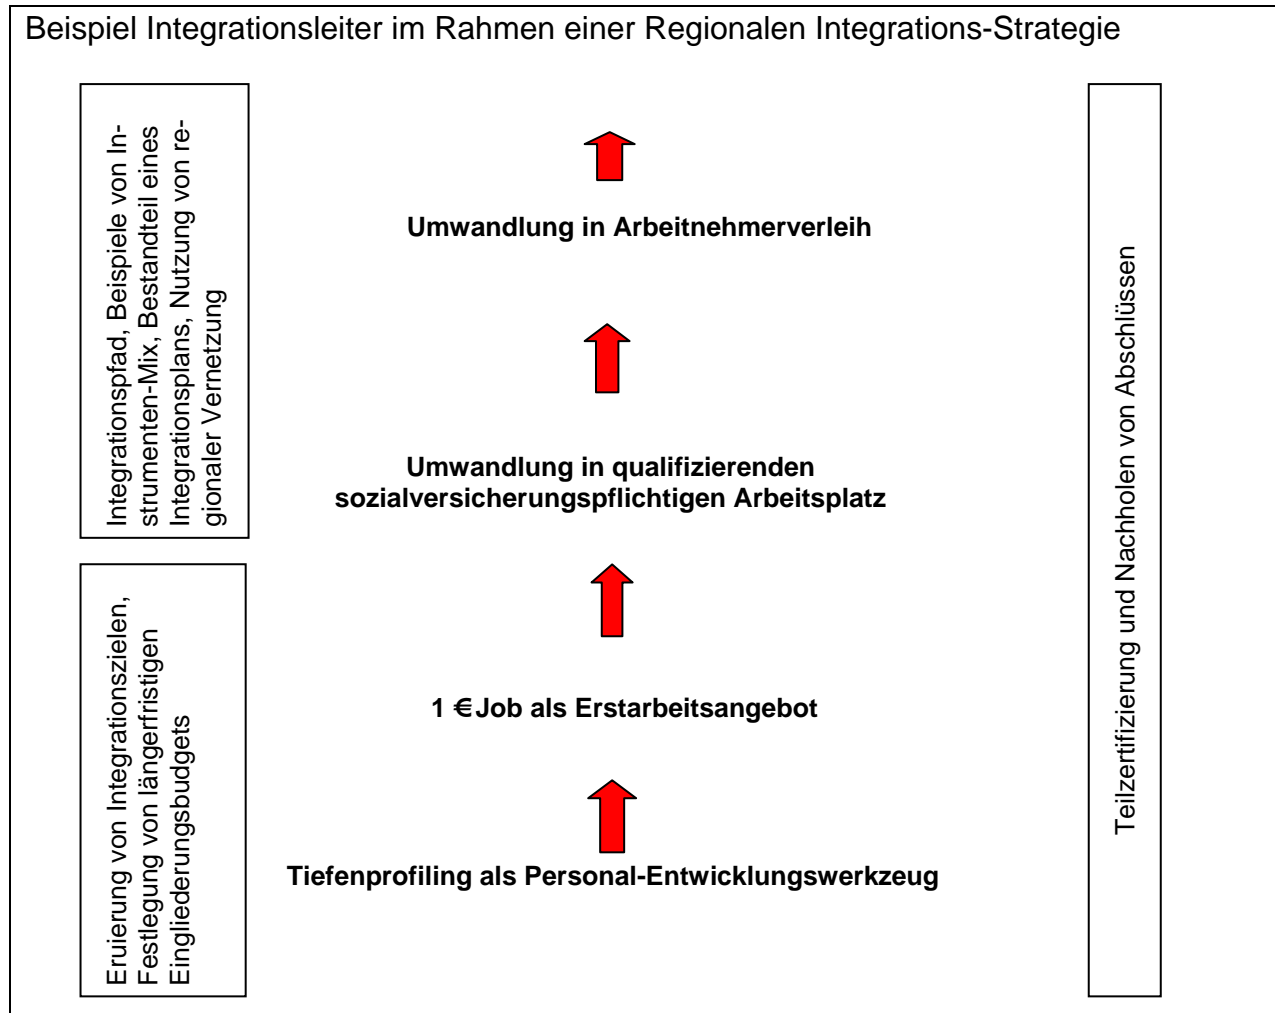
Beispiel Integrationsleiter im Rahmen einer Regionalen Integrations-Strategie

Integrationspfad, Beispiele von Instrumenten-Mix, Bestandteil eines Integrationsplans, Nutzung von regionaler Vernetzung

Eruierung von Integrationszielen, Festlegung von längerfristigen Eingliederungsbudgets

Umwandlung in Arbeitnehmerverleih

Umwandlung in qualifizierenden sozialversicherungspflichtigen Arbeitsplatz

1 € Job als Erstarbeitsangebot

Tiefenprofiling als Personal-Entwicklungswerkzeug

Teilzertifizierung und Nachholen von Abschlüssen